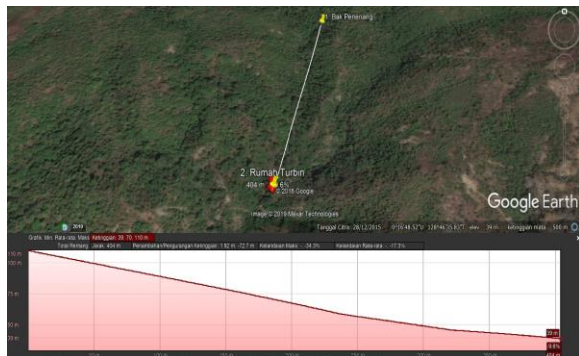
1. Bak Penenang

2. Rumah Turbin

404 m

-6%

© 2018 Google

Image © 2018 Maxar Technologies

Google Earth

Tanggal Citra: 28/12/2015 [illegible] elev 39 m Ketinggian mata 566 m

Grafik: Min, Rata-rata, Maks Ketinggian: 39, 70, 110 m

Total Rentang Jarak: 404 m Penambahan/Pengurangan Ketinggian: 1.82 m, -72.7 m Kelandaian Maks: -34.3% Kelandaian Rata-rata: -17.3%

110 m

75 m

50 m

39 m

39 m

-6.6%

404 m